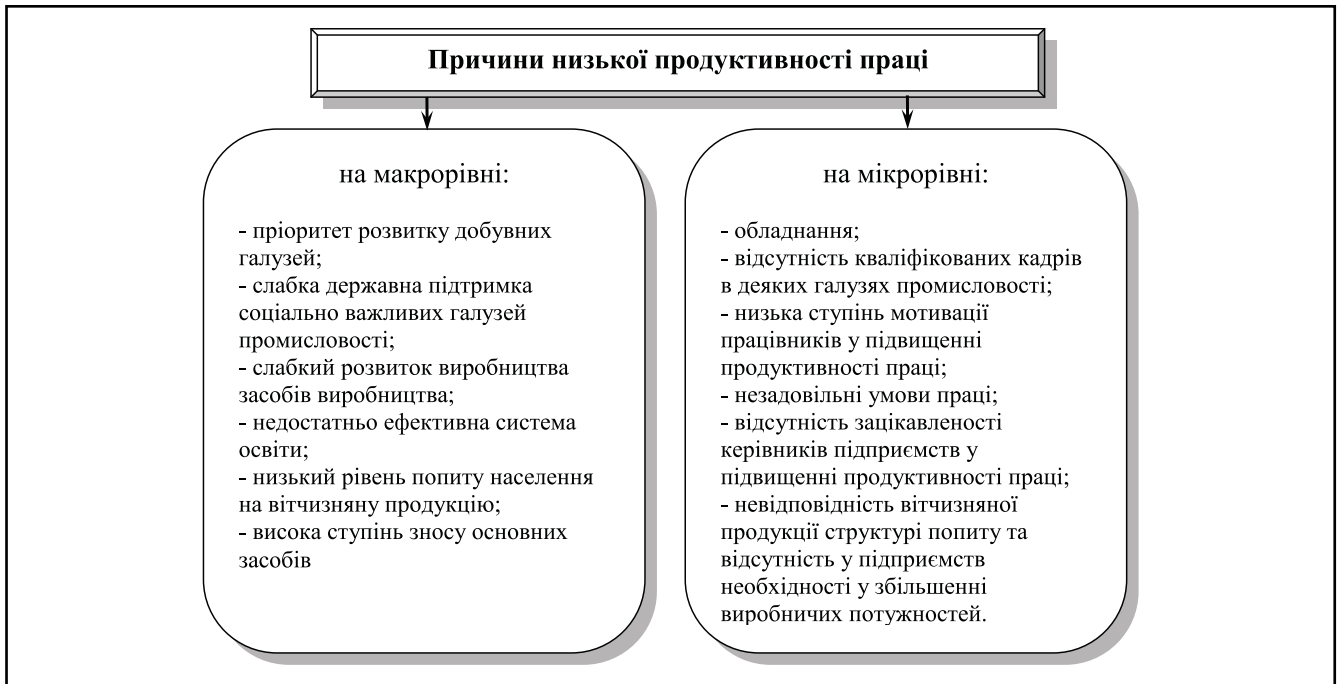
Причини низької продуктивності праці

на макрорівні:

- пріоритет розвитку добувних галузей;
- слабка державна підтримка соціально важливих галузей промисловості;
- слабкий розвиток виробництва засобів виробництва;
- недостатньо ефективна система освіти;
- низький рівень попиту населення на вітчизняну продукцію;
- висока ступінь зносу основних засобів

на мікрорівні:

- обладнання;
- відсутність кваліфікованих кадрів в деяких галузях промисловості;
- низька ступінь мотивації працівників у підвищенні продуктивності праці;
- незадовільні умови праці;
- відсутність зацікавленості керівників підприємств у підвищенні продуктивності праці;
- невідповідність вітчизняної продукції структурі попиту та відсутність у підприємств необхідності у збільшенні виробничих потужностей.